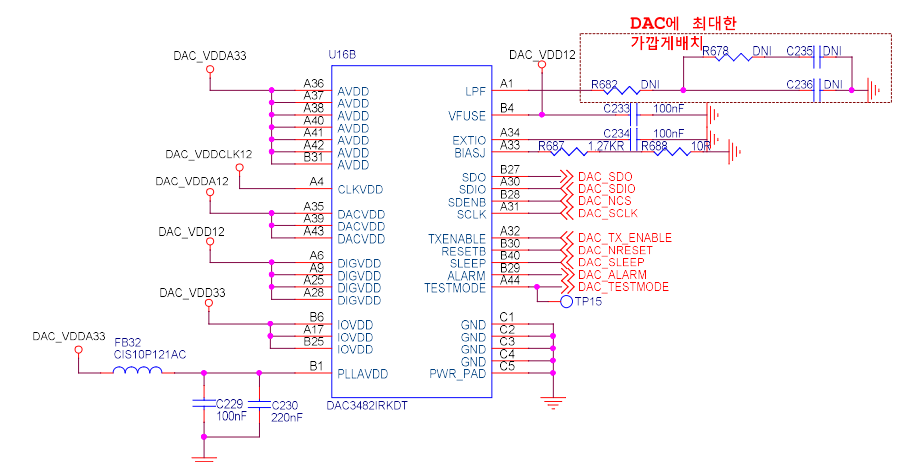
DAC에 최대한 가깝게배치

DAC_VDDA33
U16B
DAC_VDD12
R678 DNI
C235 DNI
R682 DNI
C236 DNI
A36
A37 AVDD
A38 AVDD
A40 AVDD
A41 AVDD
A42 AVDD
B31 AVDD
AVDD
LPF A1
VFUSE B4
C233 100nF
EXTIO A34
C234 100nF
BIASJ A33
R687 1.27KR
R688 10R
DAC_VDDCLK12
A4 CLKVDD
DAC_VDDA12
A35 DACVDD
A39 DACVDD
A43 DACVDD
SDO B27
SDIO A30
SDENB B28
SCLK A31
DAC_SDO
DAC_SDIO
DAC_NCS
DAC_SCLK
DAC_VDD12
A6 DIGVDD
A9 DIGVDD
A25 DIGVDD
A28 DIGVDD
TXENABLE A32
RESETB B30
SLEEP B40
ALARM B29
TESTMODE A44
DAC_TX_ENABLE
DAC_NRESET
DAC_SLEEP
DAC_ALARM
DAC_TESTMODE
TP15
DAC_VDD33
B6 IOVDD
A17 IOVDD
B25 IOVDD
GND C1
GND C2
GND C3
GND C4
PWR_PAD C5
DAC_VDDA33
FB32
CIS10P121AC
B1 PLLAVDD
C229 100nF
C230 220nF
DAC3482IRKDT